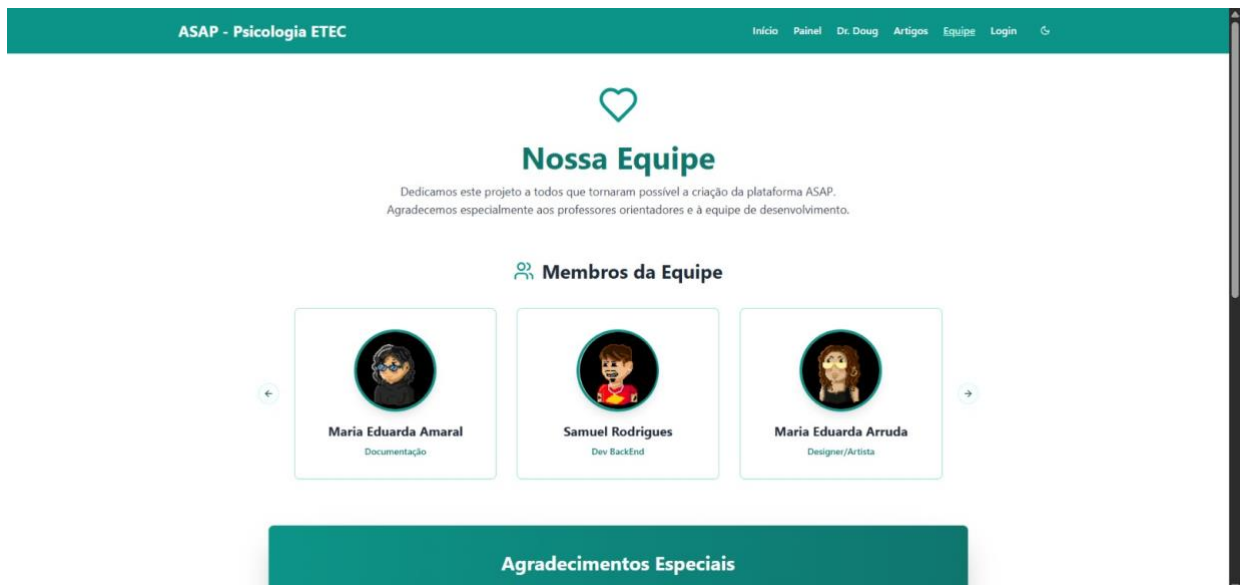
ASAP - Psicologia ETEC

Início Painel Dr. Doug Artigos Equipe Login

Nossa Equipe

Dedicamos este projeto a todos que tornaram possível a criação da plataforma ASAP.
Agradecemos especialmente aos professores orientadores e à equipe de desenvolvimento.

Membros da Equipe

Maria Eduarda Amaral
Documentação

Samuel Rodrigues
Dev BackEnd

Maria Eduarda Arruda
Designer/Artista

Agradecimentos Especiais